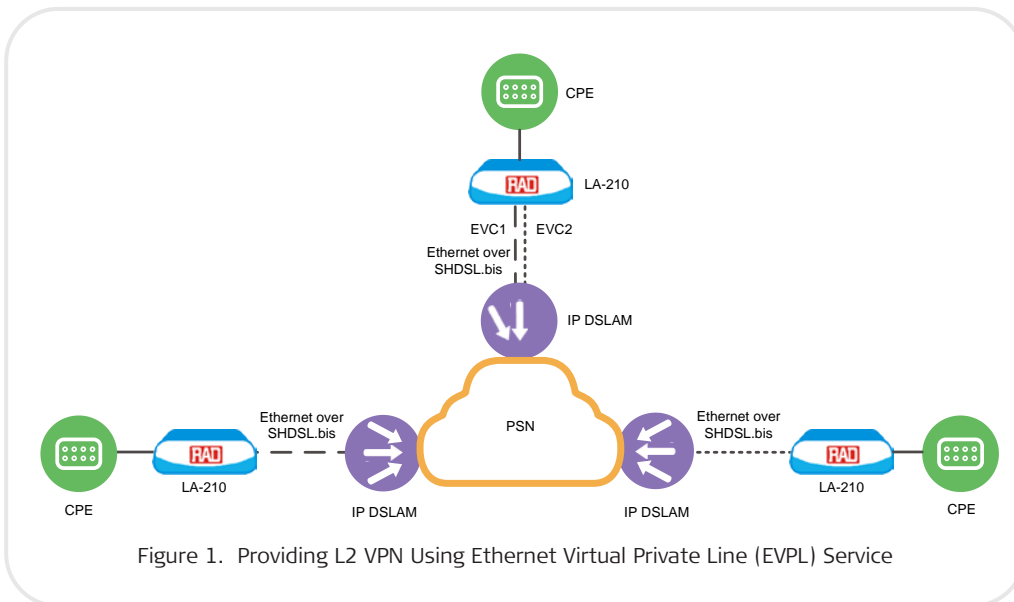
CPE

RAD

LA-210

EVC1

EVC2

Ethernet over SHDSL.bis

IP DSLAM

PSN

CPE

RAD

LA-210

Ethernet over SHDSL.bis

IP DSLAM

IP DSLAM

Ethernet over SHDSL.bis

RAD

LA-210

CPE

Figure 1. Providing L2 VPN Using Ethernet Virtual Private Line (EVPL) Service